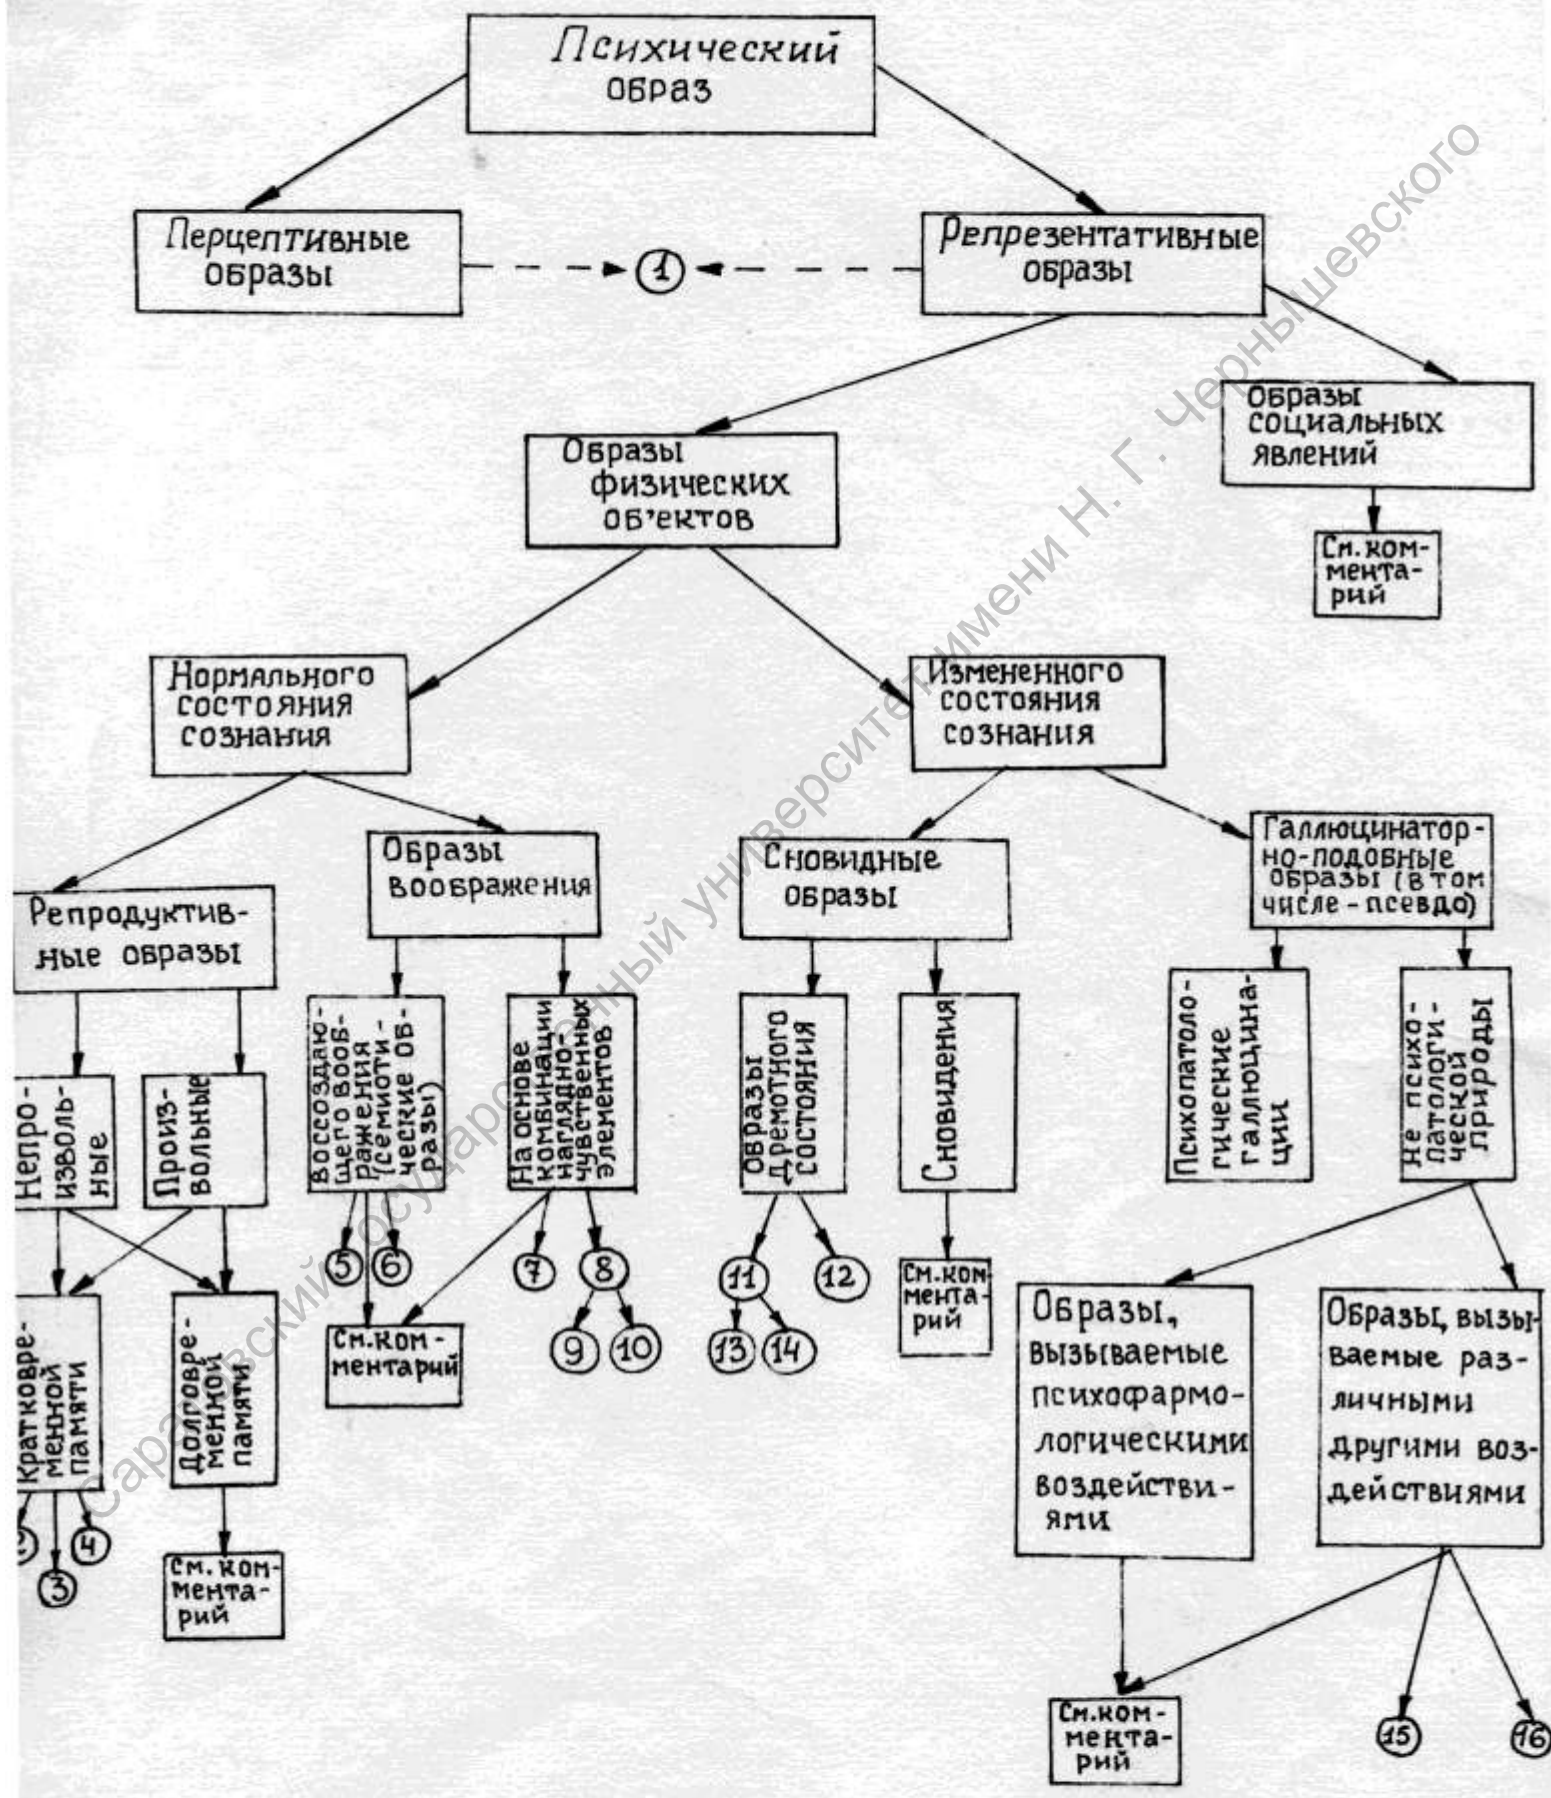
Психический образ

Перцептивные образы

1

Репрезентативные образы

Образы физических об'ектов

Образы социальных явлений

См. комментарий

Нормального состояния сознания

Измененного состояния сознания

Репродуктивные образы

Образы воображения

Сновидные образы

Галлюцинаторно-подобные образы (в том числе - псевдо)

Непроизвольные

Произвольные

Воссоздающего воображения (семиотические образы)

На основе комбинации наглядно-чувственных элементов

Образы дремотного состояния

Сновидения

Психопатологические галлюцинации

Не психопатологической природы

5 6

7 8

9 10

11 12

13 14

См. комментарий

См. комментарий

Кратковременной памяти

Долговременной памяти

2 3 4

См. комментарий

Образы, вызываемые психофармологическими воздействиями

Образы, вызываемые различными другими воздействиями

См. комментарий

15 16

Саратовский государственный университет имени Н. Г. Чернышевского